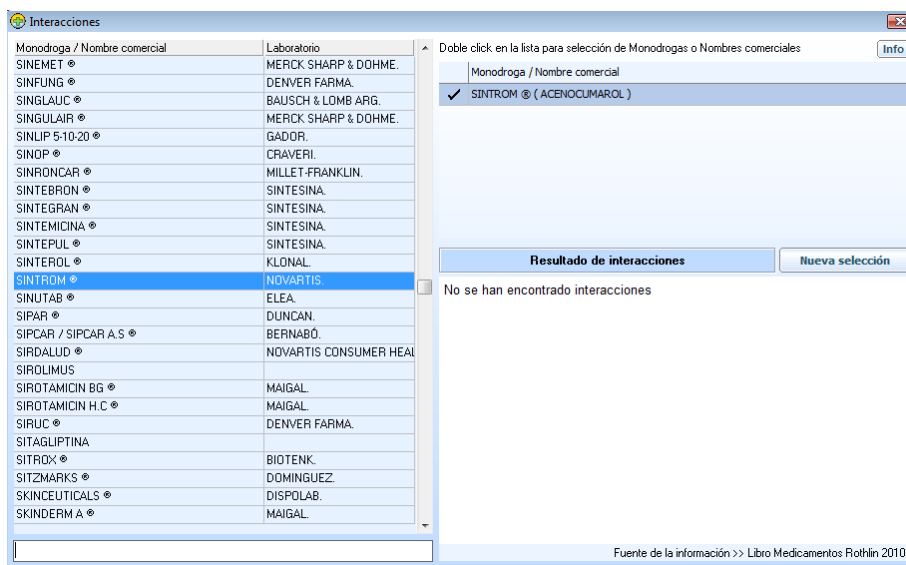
Interacciones

| Monodroga / Nombre comercial | Laboratorio |
|---|---|
| SINEMET ® | MERCK SHARP & DOHME. |
| SINFUNG ® | DENVER FARMA. |
| SINGLAUC ® | BAUSCH & LOMB ARG. |
| SINGULAIR ® | MERCK SHARP & DOHME. |
| SINLIP 5-10-20 ® | GADOR. |
| SINOP ® | CRAVERI. |
| SINRONCAR ® | MILLET-FRANKLIN. |
| SINTEBRON ® | SINTESINA. |
| SINTEGRAN ® | SINTESINA. |
| SINTEMICINA ® | SINTESINA. |
| SINTEPUL ® | SINTESINA. |
| SINTEROL ® | KLONAL. |
| SINTROM ® | NOVARTIS. |
| SINUTAB ® | ELEA. |
| SIPAR ® | DUNCAN. |
| SIPCAR / SIPCAR A.S ® | BERNABÓ. |
| SIRDALUD ® | NOVARTIS CONSUMER HEAL |
| SIROLIMUS | |
| SIROTAMICIN BG ® | MAIGAL. |
| SIROTAMICIN H.C ® | MAIGAL. |
| SIRUC ® | DENVER FARMA. |
| SITAGLIPTINA | |
| SITROX ® | BIOTENK. |
| SITZMARKS ® | DOMINGUEZ. |
| SKINCEUTICALS ® | DISPOLAB. |
| SKINDERM A ® | MAIGAL. |

Doble click en la lista para selección de Monodrogas o Nombres comerciales

Info

| | Monodroga / Nombre comercial |
|---|---|
| ✓ | SINTROM ® ( ACENOCUMAROL ) |

Resultado de interacciones

Nueva selección

No se han encontrado interacciones

Fuente de la información >> Libro Medicamentos Rothlin 2010